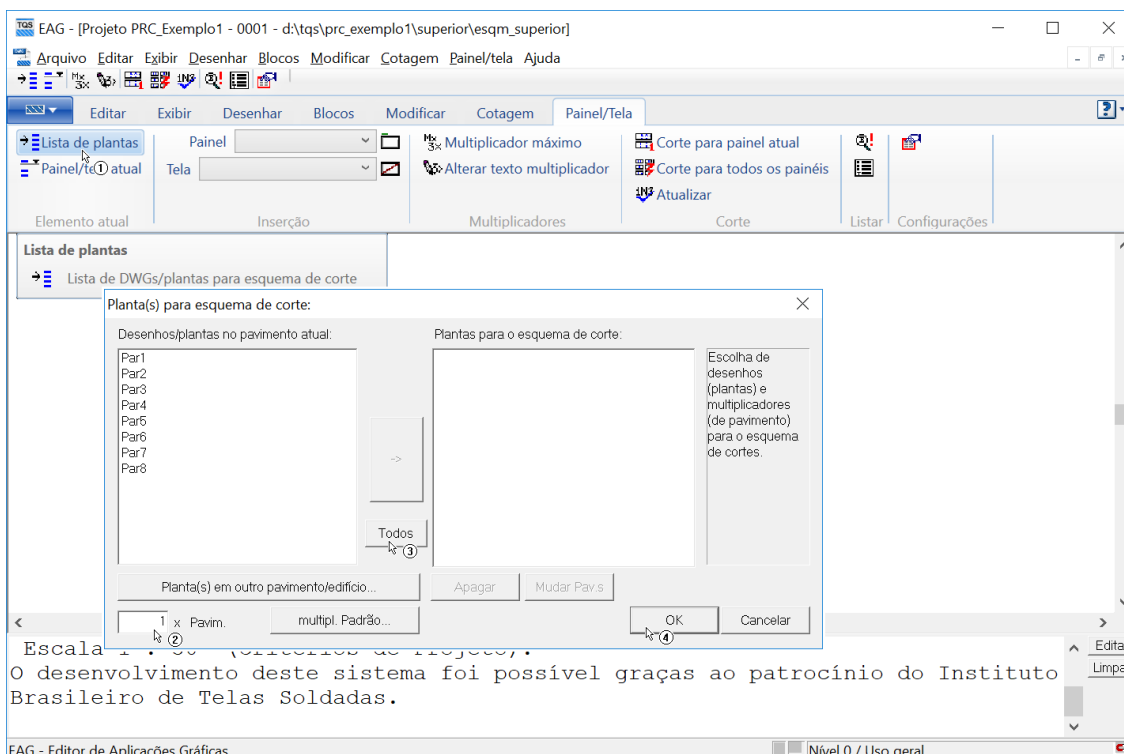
EAG - [Projeto PRC_Exemplo1 - 0001 - d:\tqs\prc_exemplo1\superior\esqm_superior]

Arquivo Editar Exibir Desenhar Blocos Modificar Cotagem Painel/tela Ajuda

Editar Exibir Desenhar Blocos Modificar Cotagem Painel/Tela

Lista de plantas
Painel/tela atual
Elemento atual

Painel
Tela
Inserção

Multiplicador máximo
Alterar texto multiplicador
Multiplicadores

Corte para painel atual
Corte para todos os painéis
Atualizar
Corte

Listar Configurações

Lista de plantas
Lista de DWGs/plantas para esquema de corte

Planta(s) para esquema de corte:

Desenhos/plantas no pavimento atual:
Par1
Par2
Par3
Par4
Par5
Par6
Par7
Par8

->
Todos

Plantas para o esquema de corte:

Escolha de desenhos (plantas) e multiplicadores (de pavimento) para o esquema de cortes.

Planta(s) em outro pavimento/edifício...
Apagar
Mudar Pav.s

1 x Pavim.
multipl. Padrão...
OK
Cancelar

Escala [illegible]
O desenvolvimento deste sistema foi possível graças ao patrocínio do Instituto Brasileiro de Telas Soldadas.

Edita
Limpa

EAG - Editor de Aplicações Gráficas
Nível 0 / Uso geral